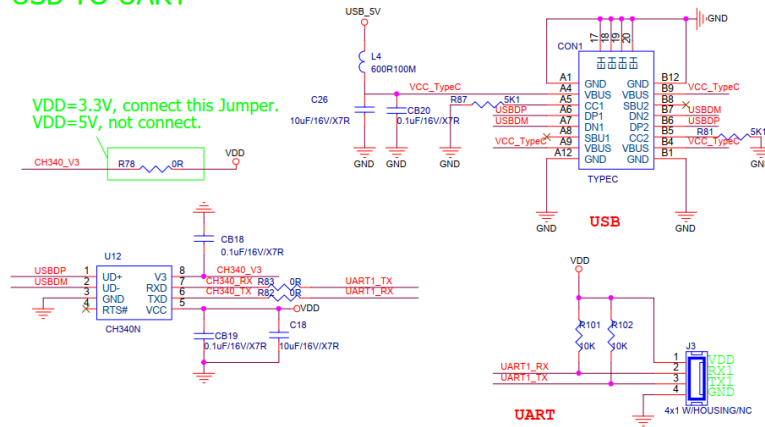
USB TO UART

USB_5V

L4
600R100M

C26
10uF/16V/X7R

CB20
0.1uF/16V/X7R

VCC_TypeC

R87
5K1

USBDP
USBDM

VCC_TypeC

GND
GND
GND

CON1

17
18
19
20

GND

A1 GND
A4 VBUS
A5 CC1
A6 DP1
A7 DN1
A8 SBU1
A9 VBUS
A12 GND

GND B12
VBUS B9
SBU2 B8
DN2 B7
DP2 B6
CC2 B5
VBUS B4
GND B1

VCC_TypeC
USBDM
USBDP
R81
5K1
VCC_TypeC

TYPEC

GND
GND

USB

VDD=3.3V, connect this Jumper.
VDD=5V, not connect.

CH340_V3
R78
0R
VDD

CB18
0.1uF/16V/X7R

U12
USBDP 1 UD+
USBDM 2 UD-
3 GND
4 RTS#
V3 8
RXD 7
TXD 6
VCC 5
CH340N

CH340_V3
CH340_RX
CH340_TX
R83 0R
R82 0R
UART1_TX
UART1_RX
VDD

CB19
0.1uF/16V/X7R

C18
10uF/16V/X7R

VDD

R101
10K
R102
10K

UART1_RX
UART1_TX

J3
1 VDD
2 RX1
3 TX1
4 GND
4x1 W/HOUSING/NC

UART